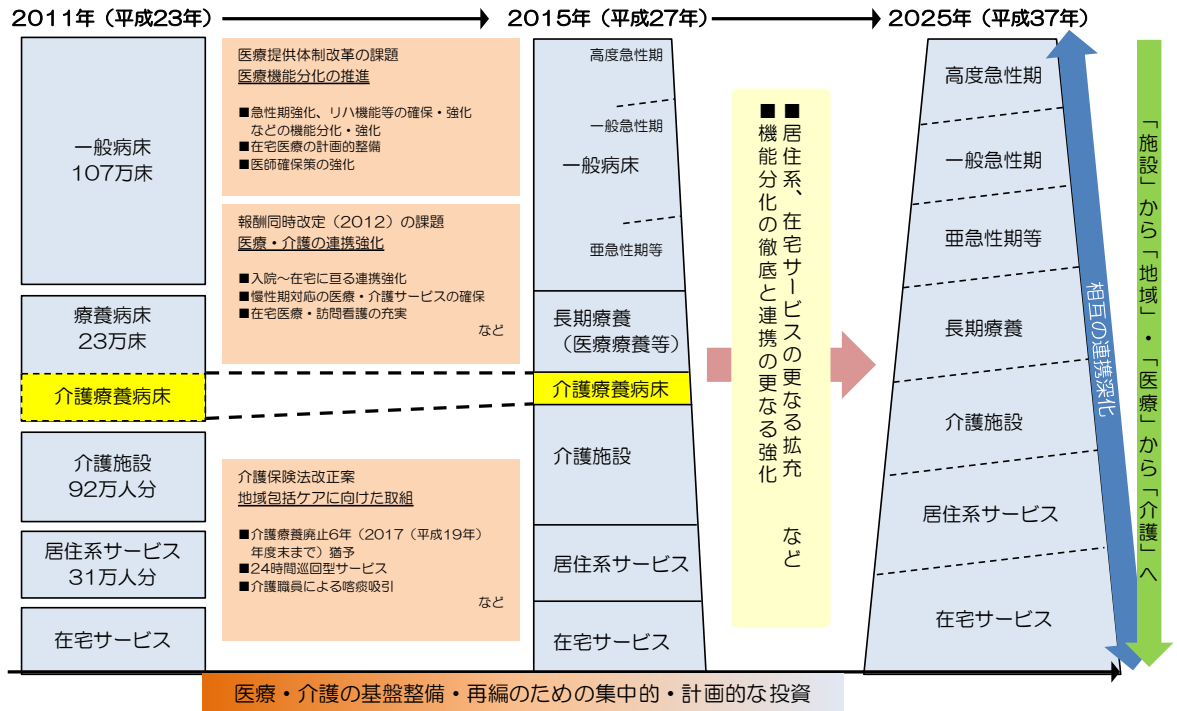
2011年（平成23年）

2015年（平成27年）

2025年（平成37年）

一般病床
107万床

療養病床
23万床

介護療養病床

介護施設
92万人分

居住系サービス
31万人分

在宅サービス

医療提供体制改革の課題
医療機能分化の推進

■急性期強化、リハ機能等の確保・強化などの機能分化・強化
■在宅医療の計画的整備
■医師確保策の強化

報酬同時改定（2012）の課題
医療・介護の連携強化

■入院～在宅に亘る連携強化
■慢性期対応の医療・介護サービスの確保
■在宅医療・訪問看護の充実
など

介護保険法改正案
地域包括ケアに向けた取組

■介護療養廃止6年（2017（平成19年）年度末まで）猶予
■24時間巡回型サービス
■介護職員による喀痰吸引
など

高度急性期
一般急性期
一般病床
亜急性期等
長期療養
（医療療養等）
介護療養病床
介護施設
居住系サービス
在宅サービス

■居住系、在宅サービスの更なる拡充
■機能分化の徹底と連携の更なる強化
など

高度急性期
一般急性期
亜急性期等
長期療養
介護施設
居住系サービス
在宅サービス

相互の連携深化

「施設」から「地域」・「医療」から「介護」へ

医療・介護の基盤整備・再編のための集中的・計画的な投資